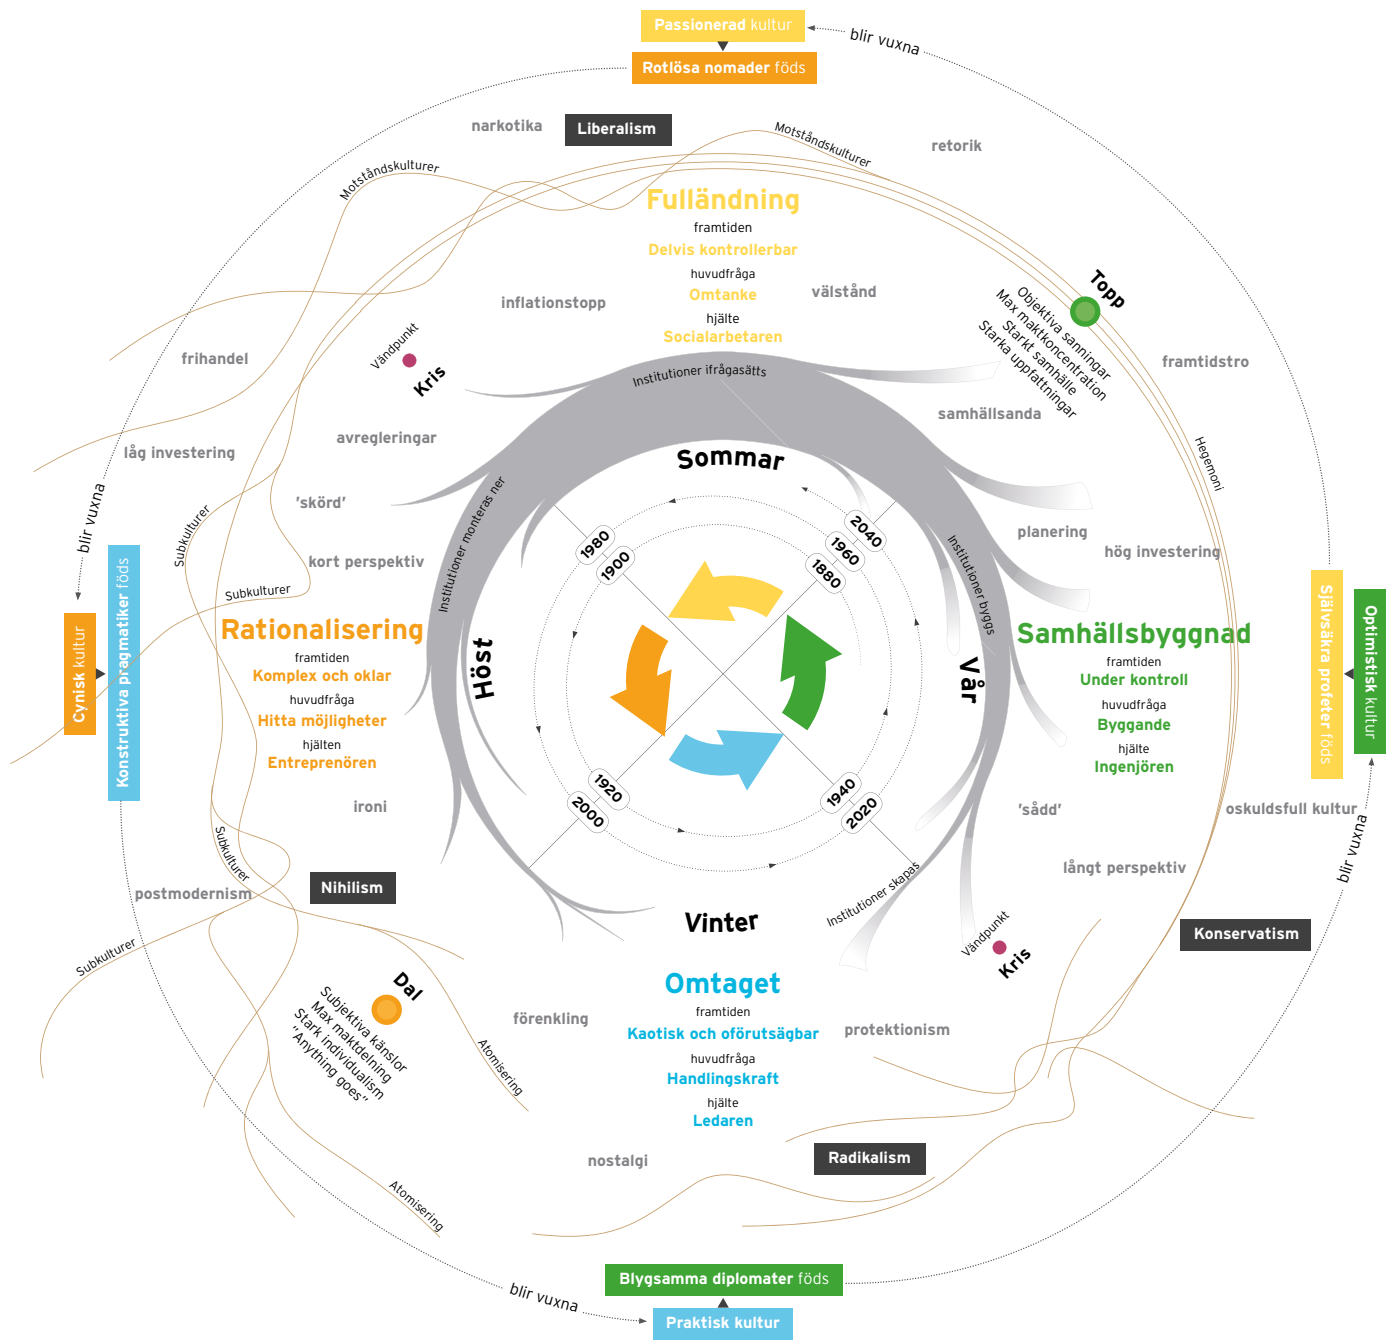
Passionerad kultur
blir vuxna
Rotlösa nomader föds

narkotika
Liberalism
Motståndskulturer
retorik
Motståndskulturer

Fulländning
framtiden
Delvis kontrollerbar
huvudfråga
Omtanke
hjälte
Socialarbetaren

inflationstopp
välstånd
Topp
Objektiva sanningar
Max maktkoncentration
Starkt samhälle
Starka uppfattningar
framtidstro
frihandel
Vändpunkt
Kris
Institutioner ifrågasätts
samhällsanda
avregleringar
låg investering
Hegemoni
blir vuxna
Sommar
'skörd'
Subkulturer
2040
1960
1880
1980
1900
planering
hög investering
kort perspektiv
Institutioner monteras ner
Institutioner byggs
Subkulturer

Rationalisering
framtiden
Komplex och oklar
huvudfråga
Hitta möjligheter
hjälten
Entreprenören

Cynisk kultur
Konstruktiva pragmatiker föds
Höst
Vår

Samhällsbyggnad
framtiden
Under kontroll
huvudfråga
Byggande
hjälte
Ingenjören

Självsäkra profeter föds
Optimistisk kultur
ironi
1920
2000
1940
2020
'sådd'
oskuldsfull kultur
Subkulturer
blir vuxna
postmodernism
Nihilism
långt perspektiv
Vinter
Institutioner skapas
Konservatism
Subkulturer
Vändpunkt
Kris
Dal
Subjektiva känslor
Max maktdelning
Stark individualism
"Anything goes"

Omtaget
framtiden
Kaotisk och oförutsägbar
huvudfråga
Handlingskraft
hjälte
Ledaren

förenkling
protektionism
Atomisering
nostalgi
Radikalism
Atomisering
blir vuxna
Blygsamma diplomater föds
Praktisk kultur